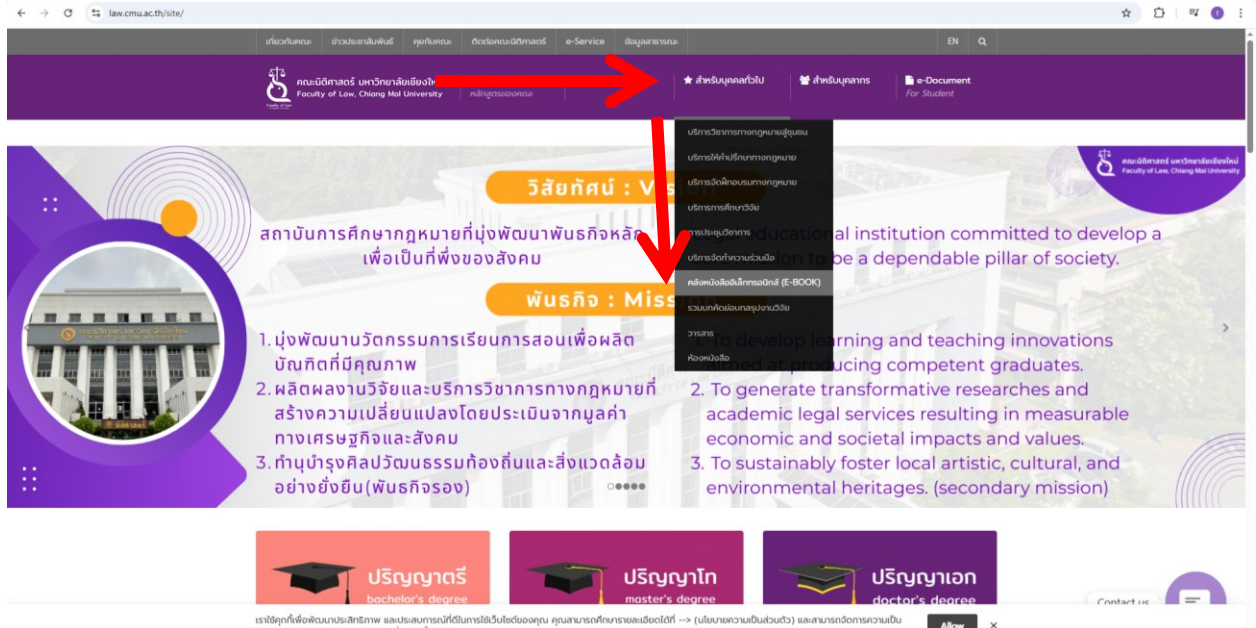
law.cmu.ac.th/site/

เกี่ยวกับคณะ ข่าวประชาสัมพันธ์ คุยกับคณะ ติดต่อคณะนิติศาสตร์ e-Service ข้อมูลสาธารณะ EN

คณะนิติศาสตร์ มหาวิทยาลัยเชียงใหม่ Faculty of Law, Chiang Mai University

หลักสูตรของคณะ

สำหรับบุคคลทั่วไป สำหรับบุคลากร e-Document For Student

บริการวิชาการทางกฎหมายสู่ชุมชน
บริการให้คำปรึกษาทางกฎหมาย
บริการจัดฝึกอบรมทางกฎหมาย
บริการการศึกษาวิจัย
การประชุมวิชาการ
บริการจัดทำความร่วมมือ
คลังหนังสืออิเล็กทรอนิกส์ (E-BOOK)
รวมบทคัดย่อบทสรุปงานวิจัย
วารสาร
ห้องหนังสือ

คณะนิติศาสตร์ มหาวิทยาลัยเชียงใหม่ Faculty of Law, Chiang Mai University

วิสัยทัศน์ : V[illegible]

สถาบันการศึกษากฎหมายที่มุ่งพัฒนาพันธกิจหลัก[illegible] เพื่อเป็นที่พึ่งของสังคม

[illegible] educational institution committed to develop a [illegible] to be a dependable pillar of society.

พันธกิจ : Miss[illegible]

1. มุ่งพัฒนานวัตกรรมการเรียนการสอนเพื่อผลิตบัณฑิตที่มีคุณภาพ
2. ผลิตผลงานวิจัยและบริการวิชาการทางกฎหมายที่สร้างความเปลี่ยนแปลงโดยประเมินจากมูลค่าทางเศรษฐกิจและสังคม
3. ทำนุบำรุงศิลปวัฒนธรรมท้องถิ่นและสิ่งแวดล้อมอย่างยั่งยืน(พันธกิจรอง)

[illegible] To develop learning and teaching innovations aimed at producing competent graduates.
2. To generate transformative researches and academic legal services resulting in measurable economic and societal impacts and values.
3. To sustainably foster local artistic, cultural, and environmental heritages. (secondary mission)

ปริญญาตรี bachelor's degree
ปริญญาโท master's degree
ปริญญาเอก doctor's degree

Contact us

เราใช้คุกกี้เพื่อพัฒนาประสิทธิภาพ และประสบการณ์ที่ดีในการใช้เว็บไซต์ของคุณ คุณสามารถศึกษารายละเอียดได้ที่ --> (นโยบายความเป็นส่วนตัว) และสามารถจัดการความเป็น

Allow